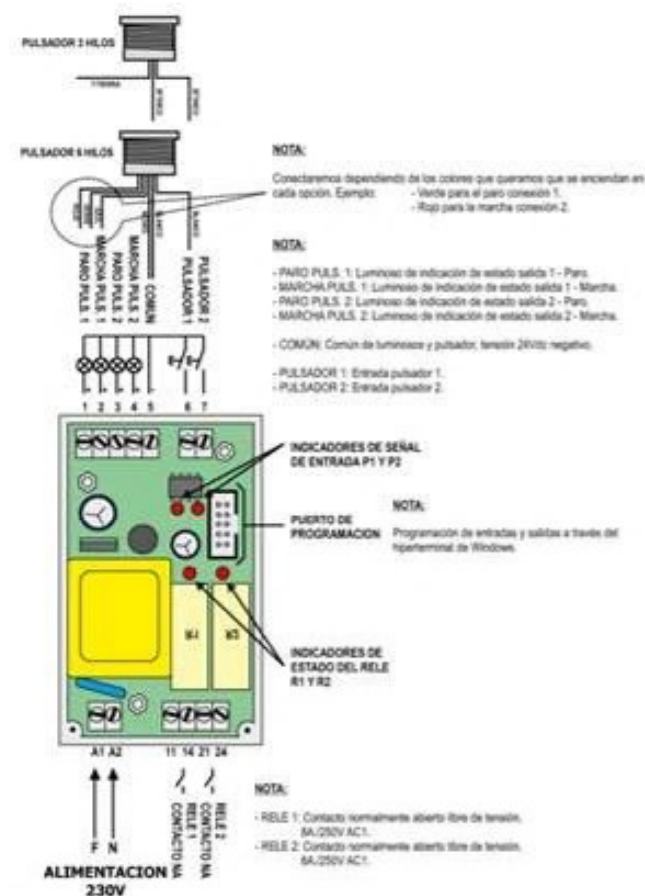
PULSADOR 3 HILOS

TIERRA

PULSADOR 6 HILOS

NOTA:

Conectaremos dependiendo de los colores que queramos que se enciendan en cada opción. Ejemplo: - Verde para el paro conexión 1. - Rojo para la marcha conexión 2.

PARO PULS. 1
MARCHA PULS. 1
PARO PULS. 2
MARCHA PULS. 2
COMÚN
PULSADOR 1
PULSADOR 2

NOTA:

- PARO PULS. 1: Luminoso de indicación de estado salida 1 - Paro.
- MARCHA PULS. 1: Luminoso de indicación de estado salida 1 - Marcha.
- PARO PULS. 2: Luminoso de indicación de estado salida 2 - Paro.
- MARCHA PULS. 2: Luminoso de indicación de estado salida 2 - Marcha.

- COMÚN: Común de luminoso y pulsador, tensión 24Vdc negativo.

- PULSADOR 1: Entrada pulsador 1.
- PULSADOR 2: Entrada pulsador 2.

1 2 3 4 5 6 7

INDICADORES DE SEÑAL DE ENTRADA P1 Y P2

NOTA:

PUERTO DE PROGRAMACION

Programación de entradas y salidas a través del hiperterminal de Windows.

INDICADORES DE ESTADO DEL RELE R1 Y R2

A1 A2 11 14 21 24

F N

RELE 1 CONTACTO NA
RELE 2 CONTACTO NA

NOTA:

- RELE 1: Contacto normalmente abierto libre de tensión. 8A /250V AC1.
- RELE 2: Contacto normalmente abierto libre de tensión. 8A /250V AC1.

ALIMENTACION 230V